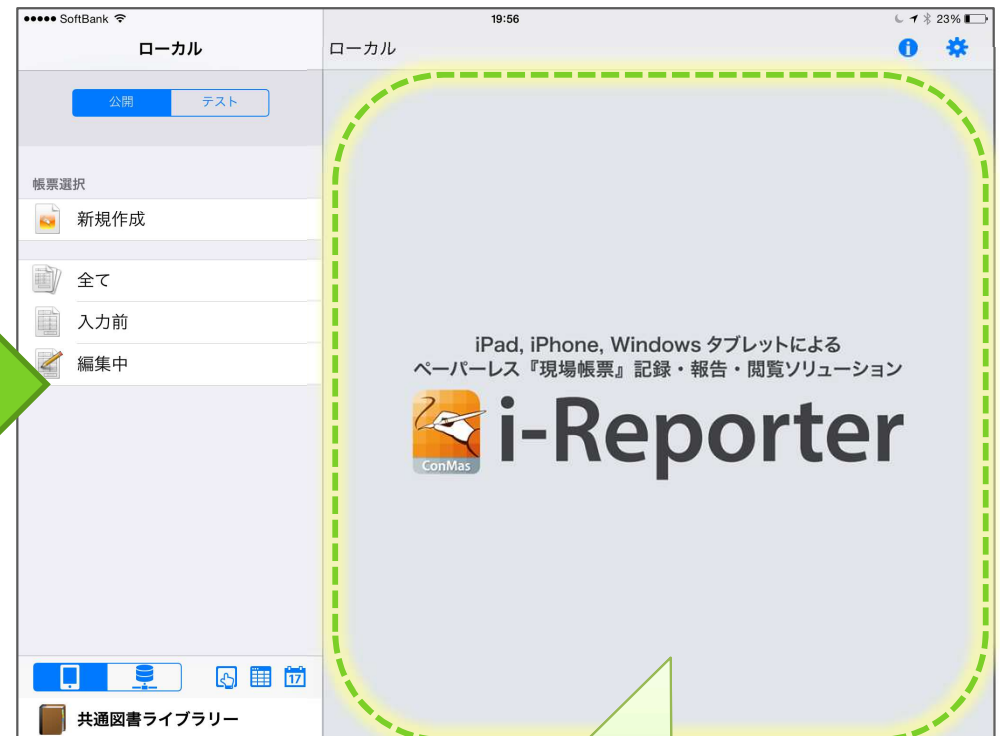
●●●●● SoftBank
19:56
23%

ローカル
ローカル

公開
テスト

帳票選択
新規作成

全て
入力前
編集中

iPad, iPhone, Windows タブレットによる
ペーパーレス『現場帳票』記録・報告・閲覧ソリューション
ConMas
i-Reporter

17

共通図書ライブラリー